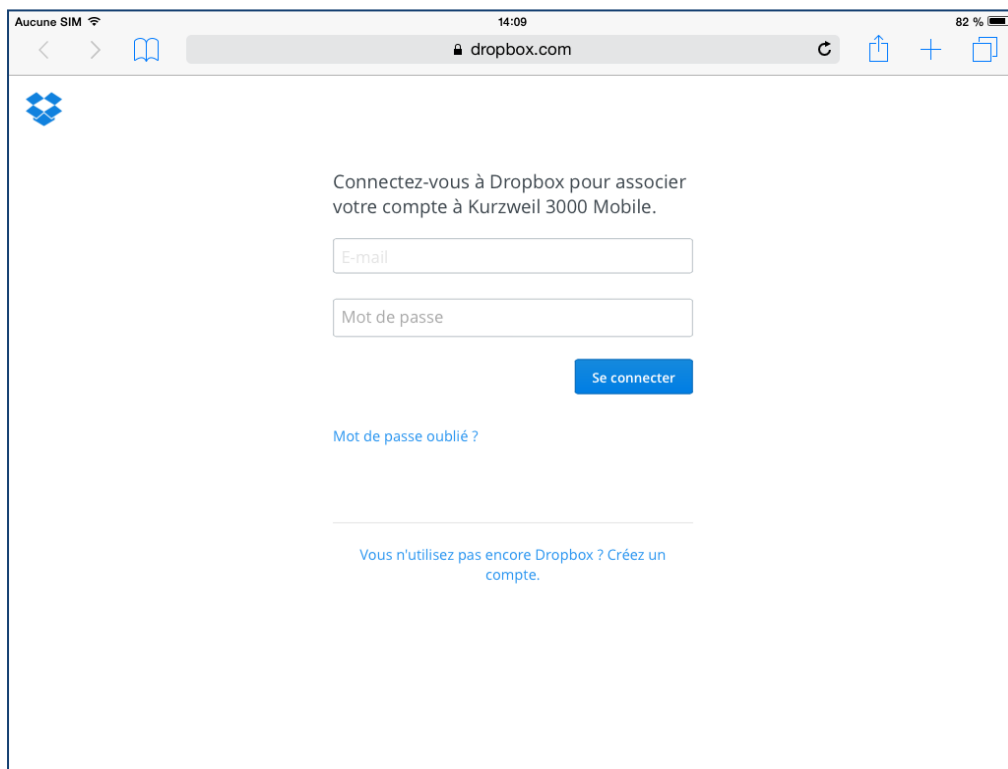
Aucune SIM 14:09 82 %

dropbox.com

Connectez-vous à Dropbox pour associer votre compte à Kurzweil 3000 Mobile.

E-mail

Mot de passe

Se connecter

Mot de passe oublié ?

Vous n'utilisez pas encore Dropbox ? Créez un compte.